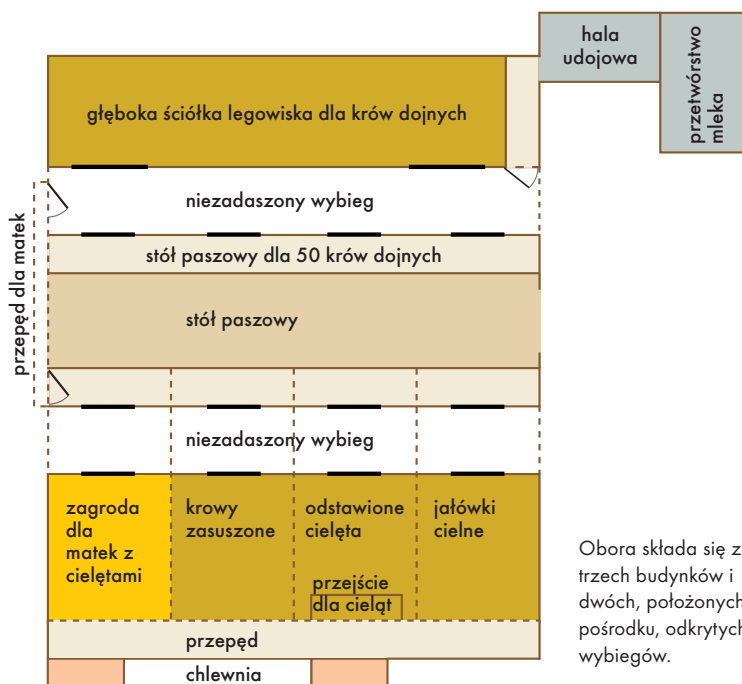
hala udojowa

przetwórstwo mleka

głęboka ściółka legowiska dla krów dojnych

przepęd dla matek

niezadaszony wybieg

stół paszowy dla 50 krów dojnych

stół paszowy

niezadaszony wybieg

zagroda dla matek z cielętami

krowy zasuszone

odstawione cielęta

jałówki cielne

przejście dla cieląt

przepęd

chlewnia

Obora składa się z trzech budynków i dwóch, położonych pośrodku, odkrytych wybiegów.